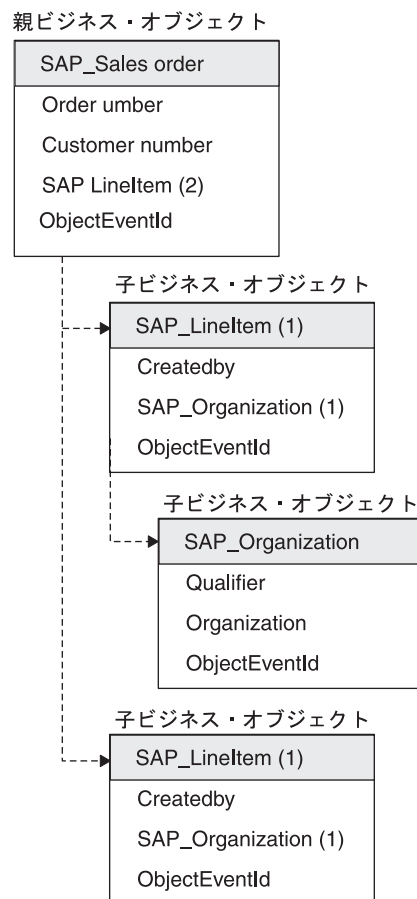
親ビジネス・オブジェクト

SAP_Sales order

Order umber

Customer number

SAP LineItem (2)

ObjectEventId

子ビジネス・オブジェクト

SAP_LineItem (1)

Createdby

SAP_Organization (1)

ObjectEventId

子ビジネス・オブジェクト

SAP_Organization

Qualifier

Organization

ObjectEventId

子ビジネス・オブジェクト

SAP_LineItem (1)

Createdby

SAP_Organization (1)

ObjectEventId